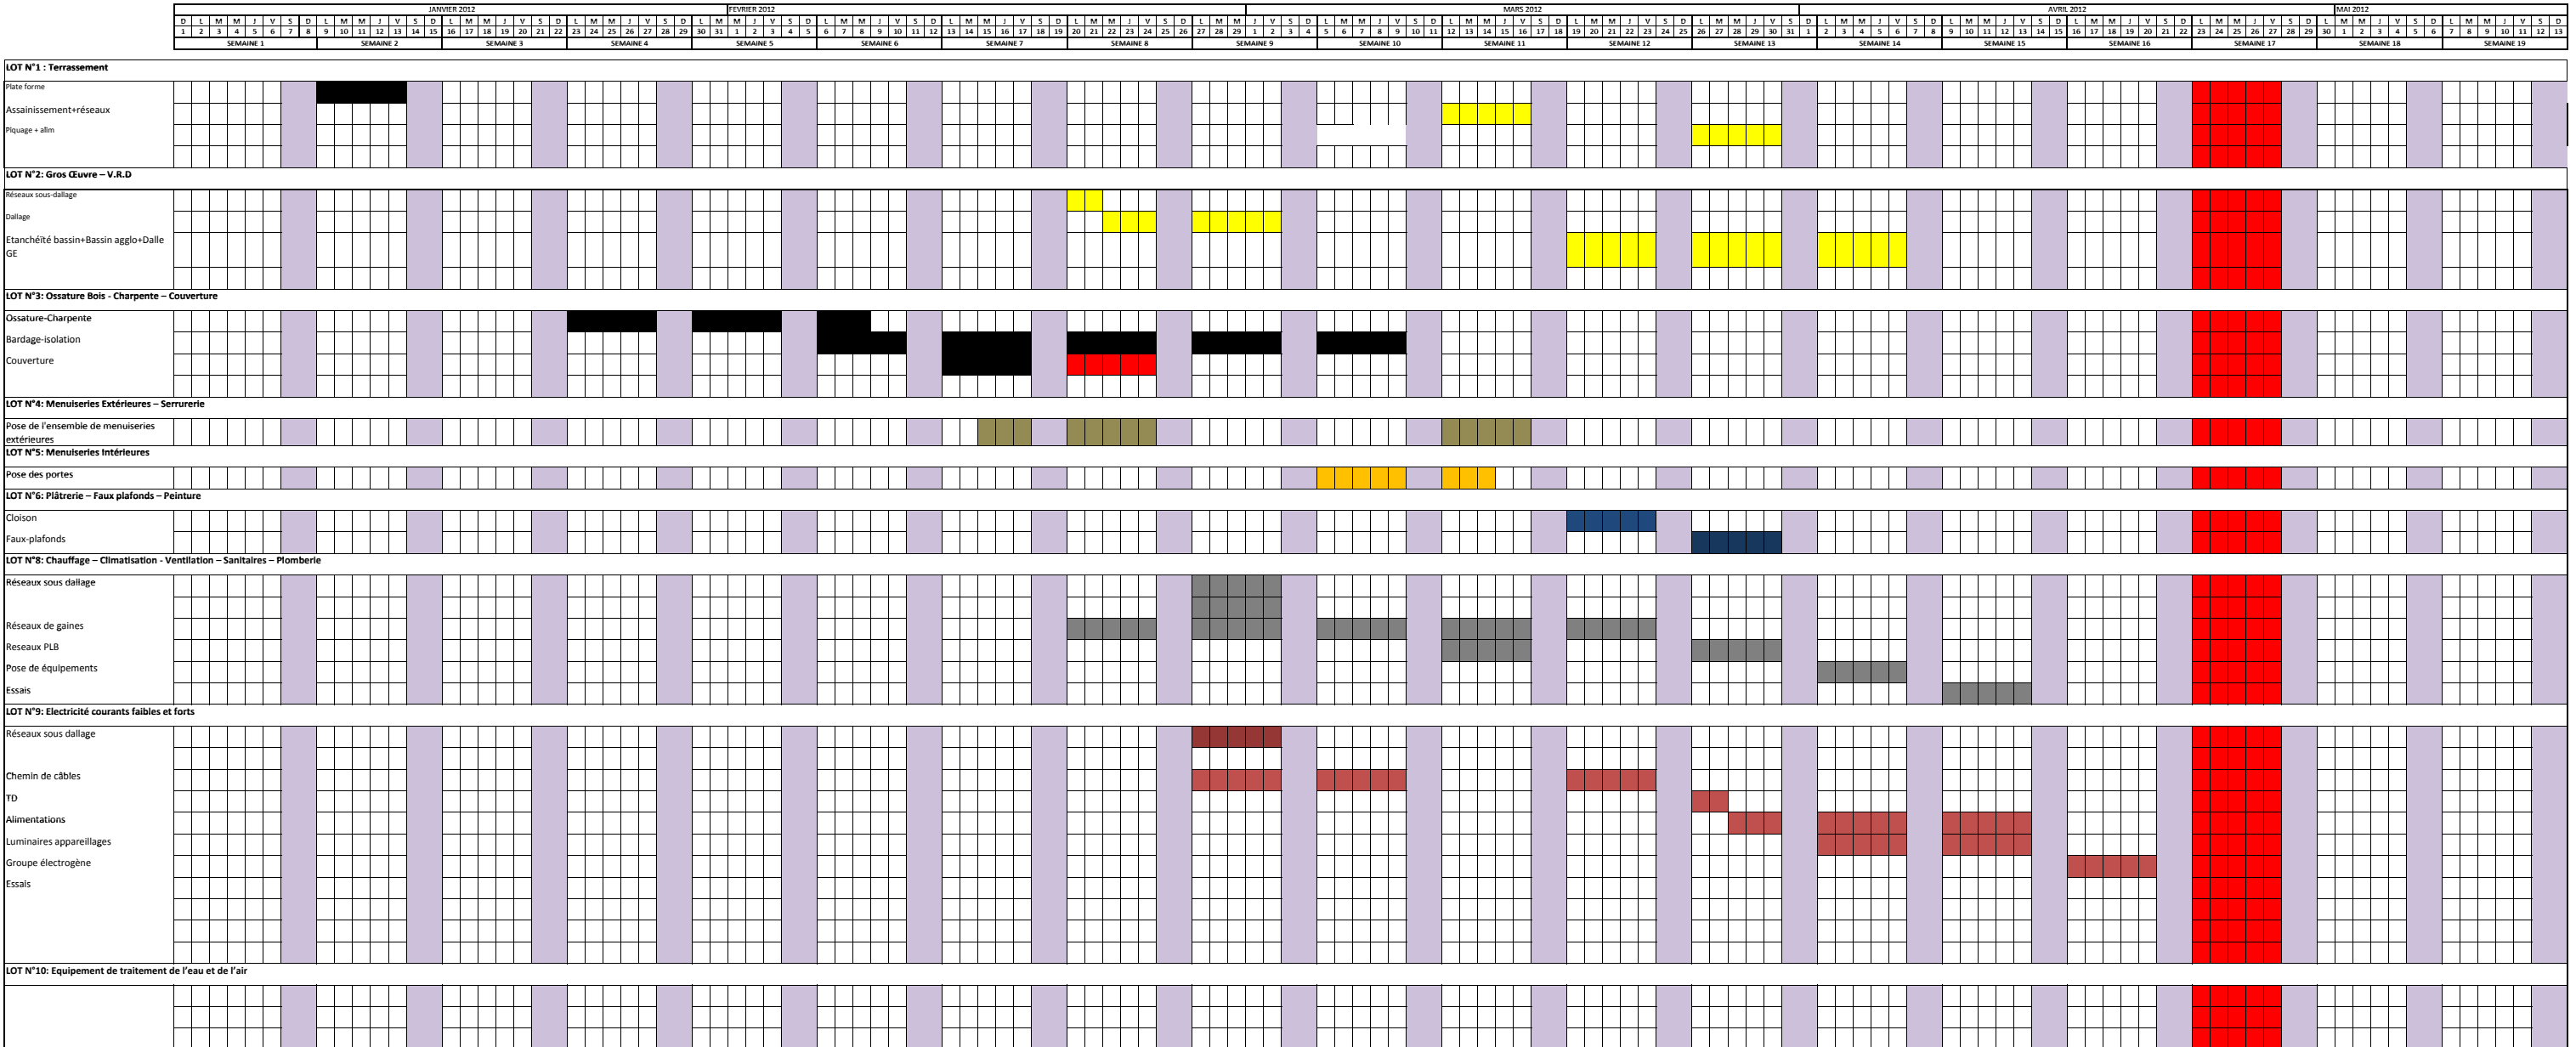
JANVIER 2012 FEVRIER 2012 MARS 2012 AVRIL 2012 MAI 2012

SEMAINE 1 SEMAINE 2 SEMAINE 3 SEMAINE 4 SEMAINE 5 SEMAINE 6 SEMAINE 7 SEMAINE 8 SEMAINE 9 SEMAINE 10 SEMAINE 11 SEMAINE 12 SEMAINE 13 SEMAINE 14 SEMAINE 15 SEMAINE 16 SEMAINE 17 SEMAINE 18 SEMAINE 19

LOT N°1 : Terrassement
Plate forme
Assainissement+réseaux
Piquage + alim

LOT N°2: Gros Œuvre – V.R.D
Réseaux sous-dallage
Dallage
Etanchéité bassin+Bassin agglo+Dalle GE

LOT N°3: Ossature Bois - Charpente – Couverture
Ossature-Charpente
Bardage-isolation
Couverture

LOT N°4: Menuiseries Extérieures – Serrurerie
Pose de l'ensemble de menuiseries extérieures

LOT N°5: Menuiseries Intérieures
Pose des portes

LOT N°6: Plâtrerie – Faux plafonds – Peinture
Cloison
Faux-plafonds

LOT N°8: Chauffage – Climatisation - Ventilation – Sanitaires – Plomberie
Réseaux sous dallage
Réseaux de gaines
Reseaux PLB
Pose de équipements
Essais

LOT N°9: Electricité courants faibles et forts
Réseaux sous dallage
Chemin de câbles
TD
Alimentations
Luminaires appareillages
Groupe électrogène
Essais

LOT N°10: Equipement de traitement de l'eau et de l'air